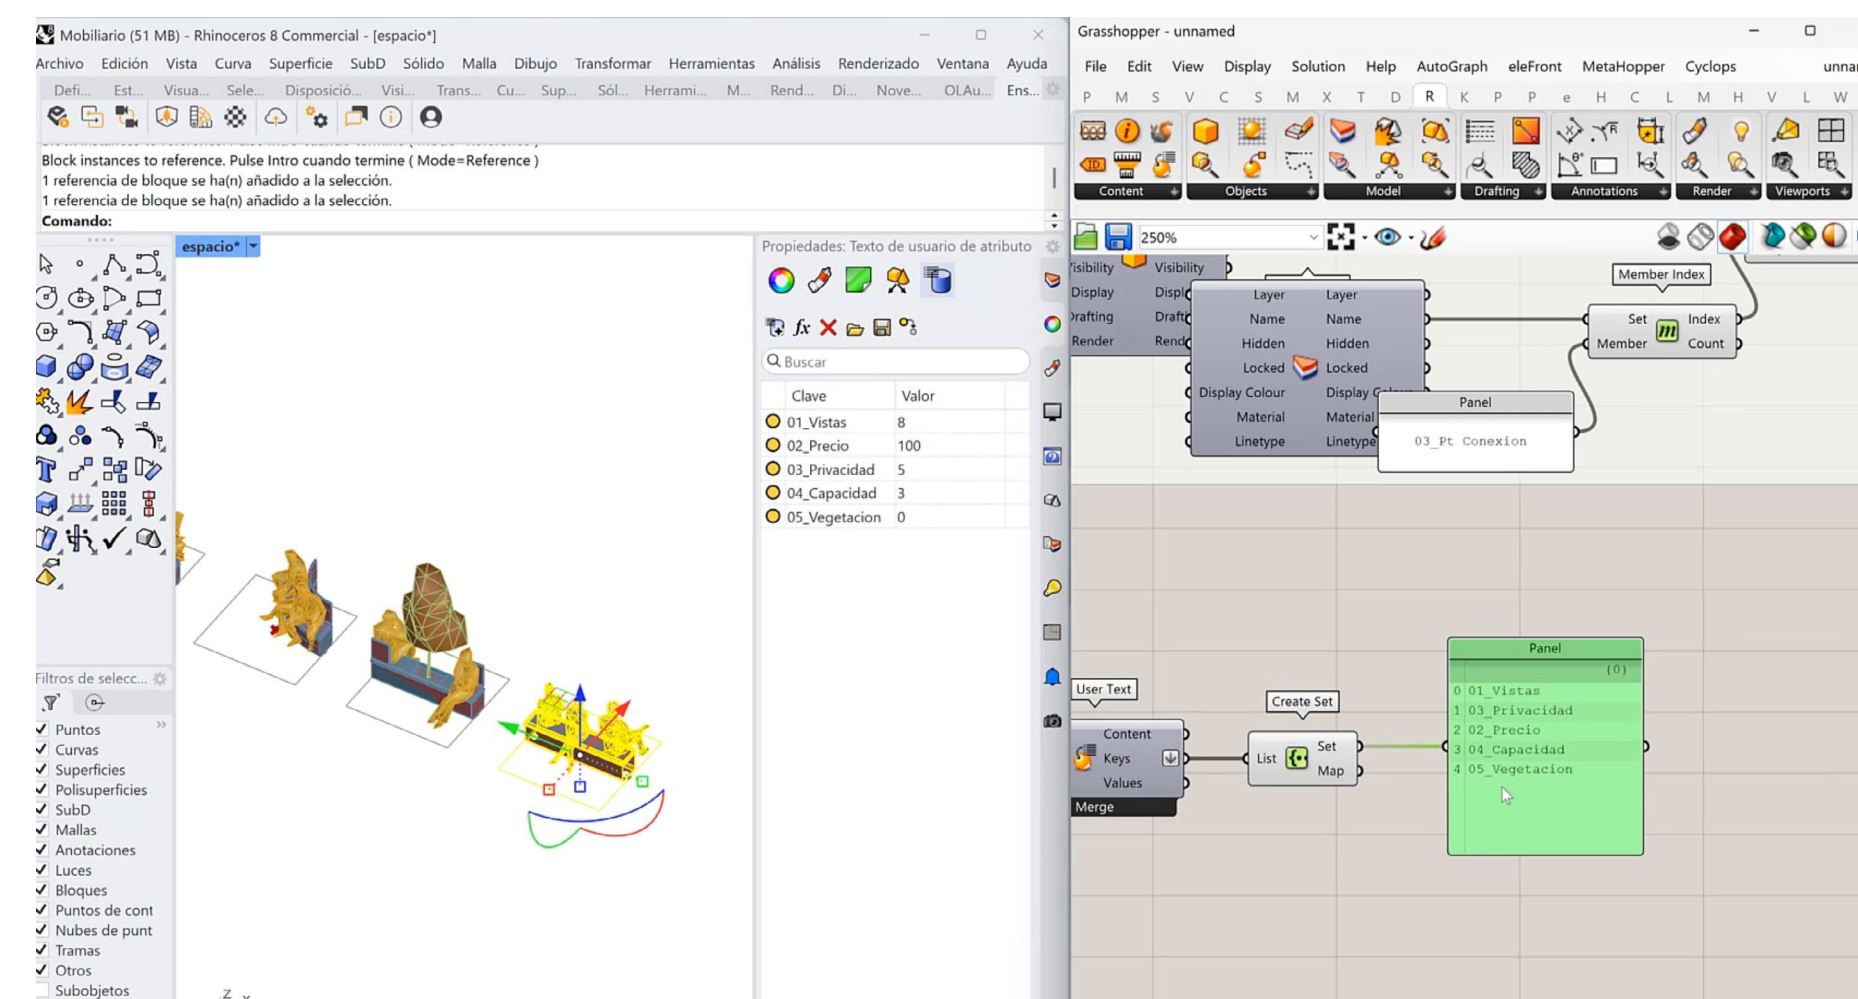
Mobiliario (51 MB) - Rhinoceros 8 Commercial - [espacio*]

Archivo Edición Vista Curva Superficie SubD Sólido Malla Dibujo Transformar Herramientas Análisis Renderizado Ventana Ayuda

Defi... Est... Visua... Sele... Disposició... Visi... Trans... Cu... Sup... Sól... Herrami... M... Rend... Di... Nove... OLAu... Ens...

Block instances to reference. Pulse Intro cuando termine ( Mode=Reference )
1 referencia de bloque se ha(n) añadido a la selección.
1 referencia de bloque se ha(n) añadido a la selección.
Comando:

espacio*

Propiedades: Texto de usuario de atributo

Buscar

| Clave | Valor |
|---|---|
| 01_Vistas | 8 |
| 02_Precio | 100 |
| 03_Privacidad | 5 |
| 04_Capacidad | 3 |
| 05_Vegetacion | 0 |

Filtros de selecc...

Puntos
Curvas
Superficies
Polisuperficies
SubD
Mallas
Anotaciones
Luces
Bloques
Puntos de cont
Nubes de punt
Tramas
Otros
Subobjetos

Grasshopper - unnamed

File Edit View Display Solution Help AutoGraph eleFront MetaHopper Cyclops unna

P M S V C S M X T D R K P P e H C L M H V L W

Content Objects Model Drafting Annotations Render Viewports

250%

isibility Visibility
Display Displ
Drafting Draft
Render Rend

Layer Layer
Name Name
Hidden Hidden
Locked Locked
Display Colour Display C
Material Material
Linetype Linetype

Member Index
Set Index
Member Count

Panel
03_Pt Conexion

User Text
Content
Keys
Values
Merge

Create Set
List Set
Map

Panel
(0)
0 01_Vistas
1 03_Privacidad
2 02_Precio
3 04_Capacidad
4 05_Vegetacion